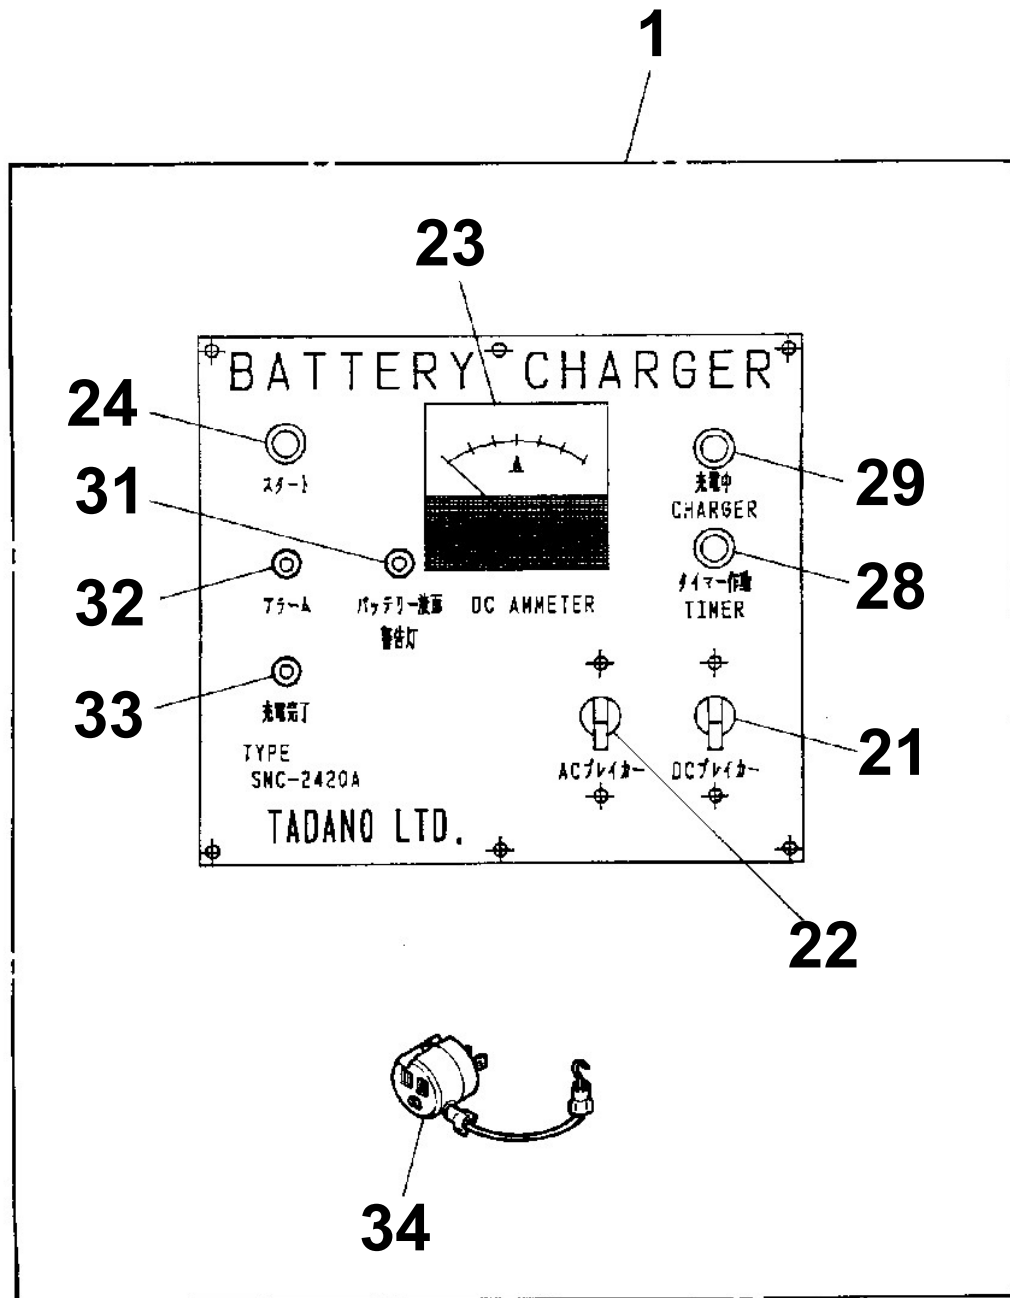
1

23

"BATTERY CHARGER"

24

スタート

31

32

アラーム

バッテリー液面 警告灯

DC AMMETER

A

29

充電中 CHARGER

28

タイマー作動 TIMER

33

充電完了

TYPE SNC-2420A

ACブレイカー

DCブレイカー

21

TADANO LTD.

22

34